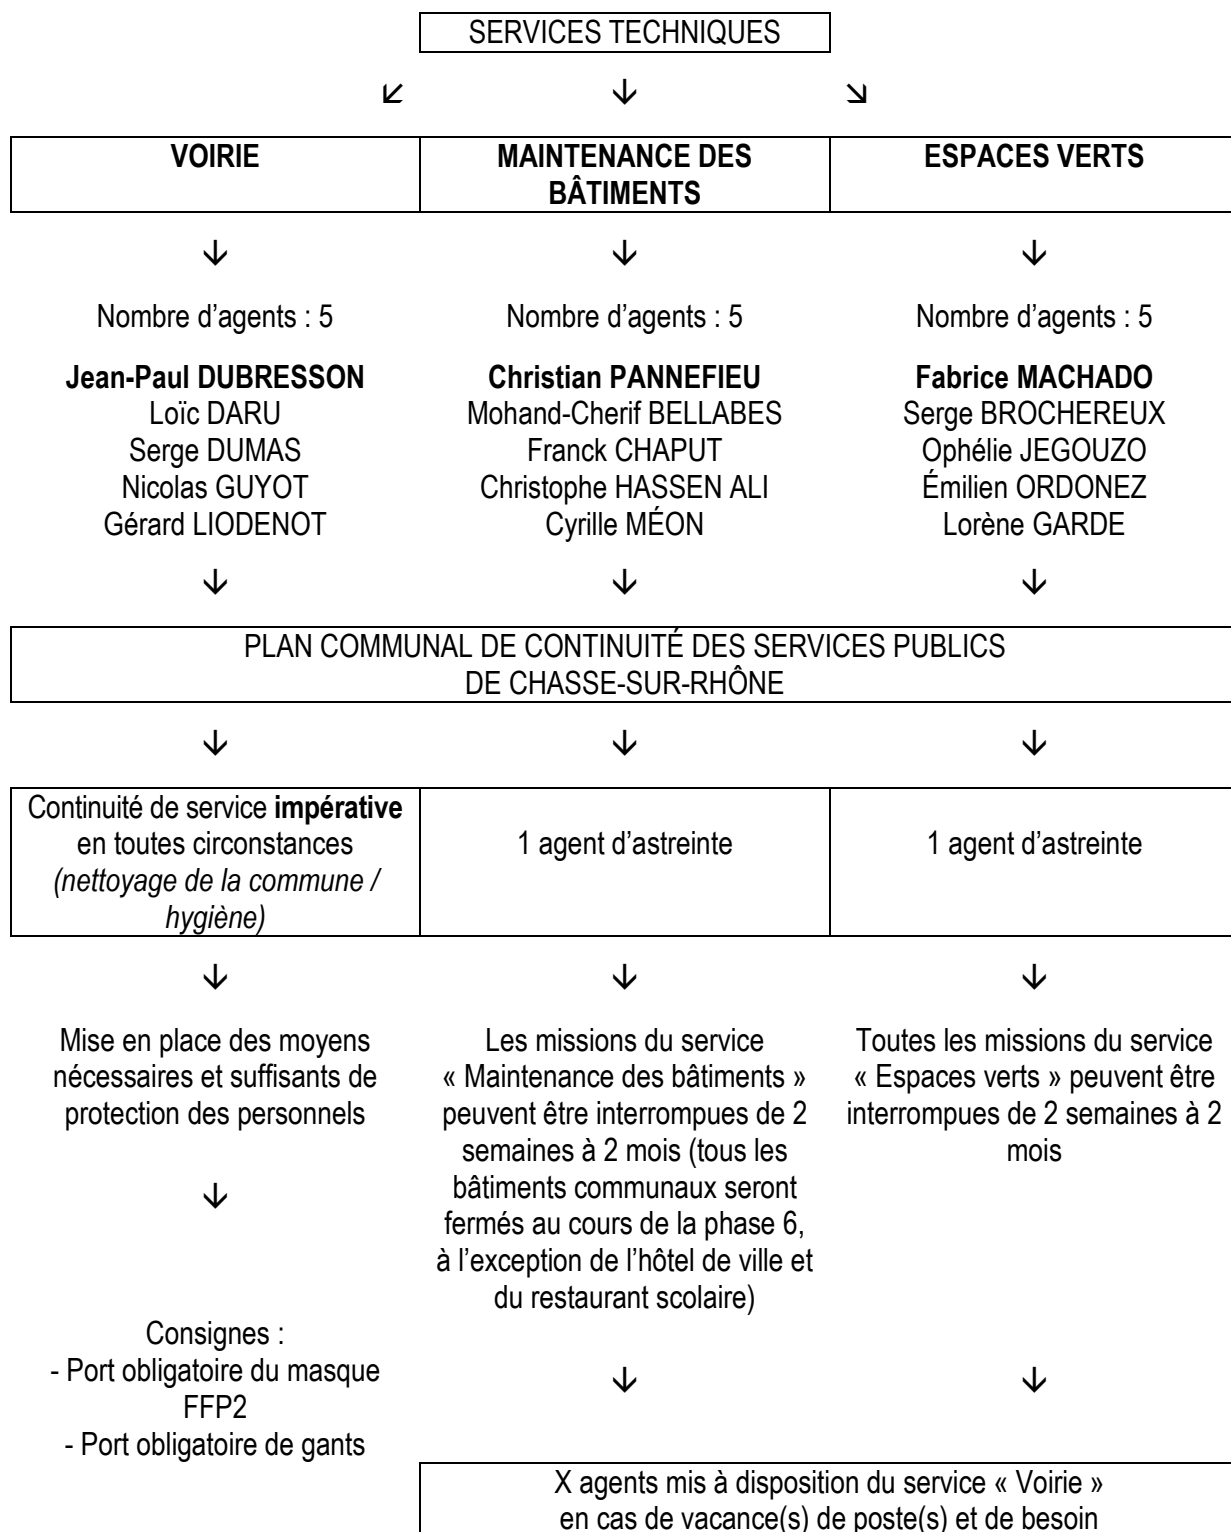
SERVICES TECHNIQUES

↙ ↓ ↘

| VOIRIE | MAINTENANCE DES BÂTIMENTS | ESPACES VERTS |
|---|---|---|

↓ ↓ ↓

Nombre d'agents : 5

**Jean-Paul DUBRESSON**
Loïc DARU
Serge DUMAS
Nicolas GUYOT
Gérard LIODENOT

↓

Nombre d'agents : 5

**Christian PANNEFIEU**
Mohand-Cherif BELLABES
Franck CHAPUT
Christophe HASSEN ALI
Cyrille MÉON

↓

Nombre d'agents : 5

**Fabrice MACHADO**
Serge BROCHEREUX
Ophélie JEGOUZO
Émilien ORDONEZ
Lorène GARDE

↓

PLAN COMMUNAL DE CONTINUITÉ DES SERVICES PUBLICS DE CHASSE-SUR-RHÔNE

↓ ↓ ↓

| Continuité de service **impérative** en toutes circonstances *(nettoyage de la commune / hygiène)* | 1 agent d'astreinte | 1 agent d'astreinte |
|---|---|---|

↓ ↓ ↓

Mise en place des moyens nécessaires et suffisants de protection des personnels

↓

Consignes :
- Port obligatoire du masque FFP2
- Port obligatoire de gants

Les missions du service « Maintenance des bâtiments » peuvent être interrompues de 2 semaines à 2 mois (tous les bâtiments communaux seront fermés au cours de la phase 6, à l'exception de l'hôtel de ville et du restaurant scolaire)

↓

Toutes les missions du service « Espaces verts » peuvent être interrompues de 2 semaines à 2 mois

↓

X agents mis à disposition du service « Voirie » en cas de vacance(s) de poste(s) et de besoin